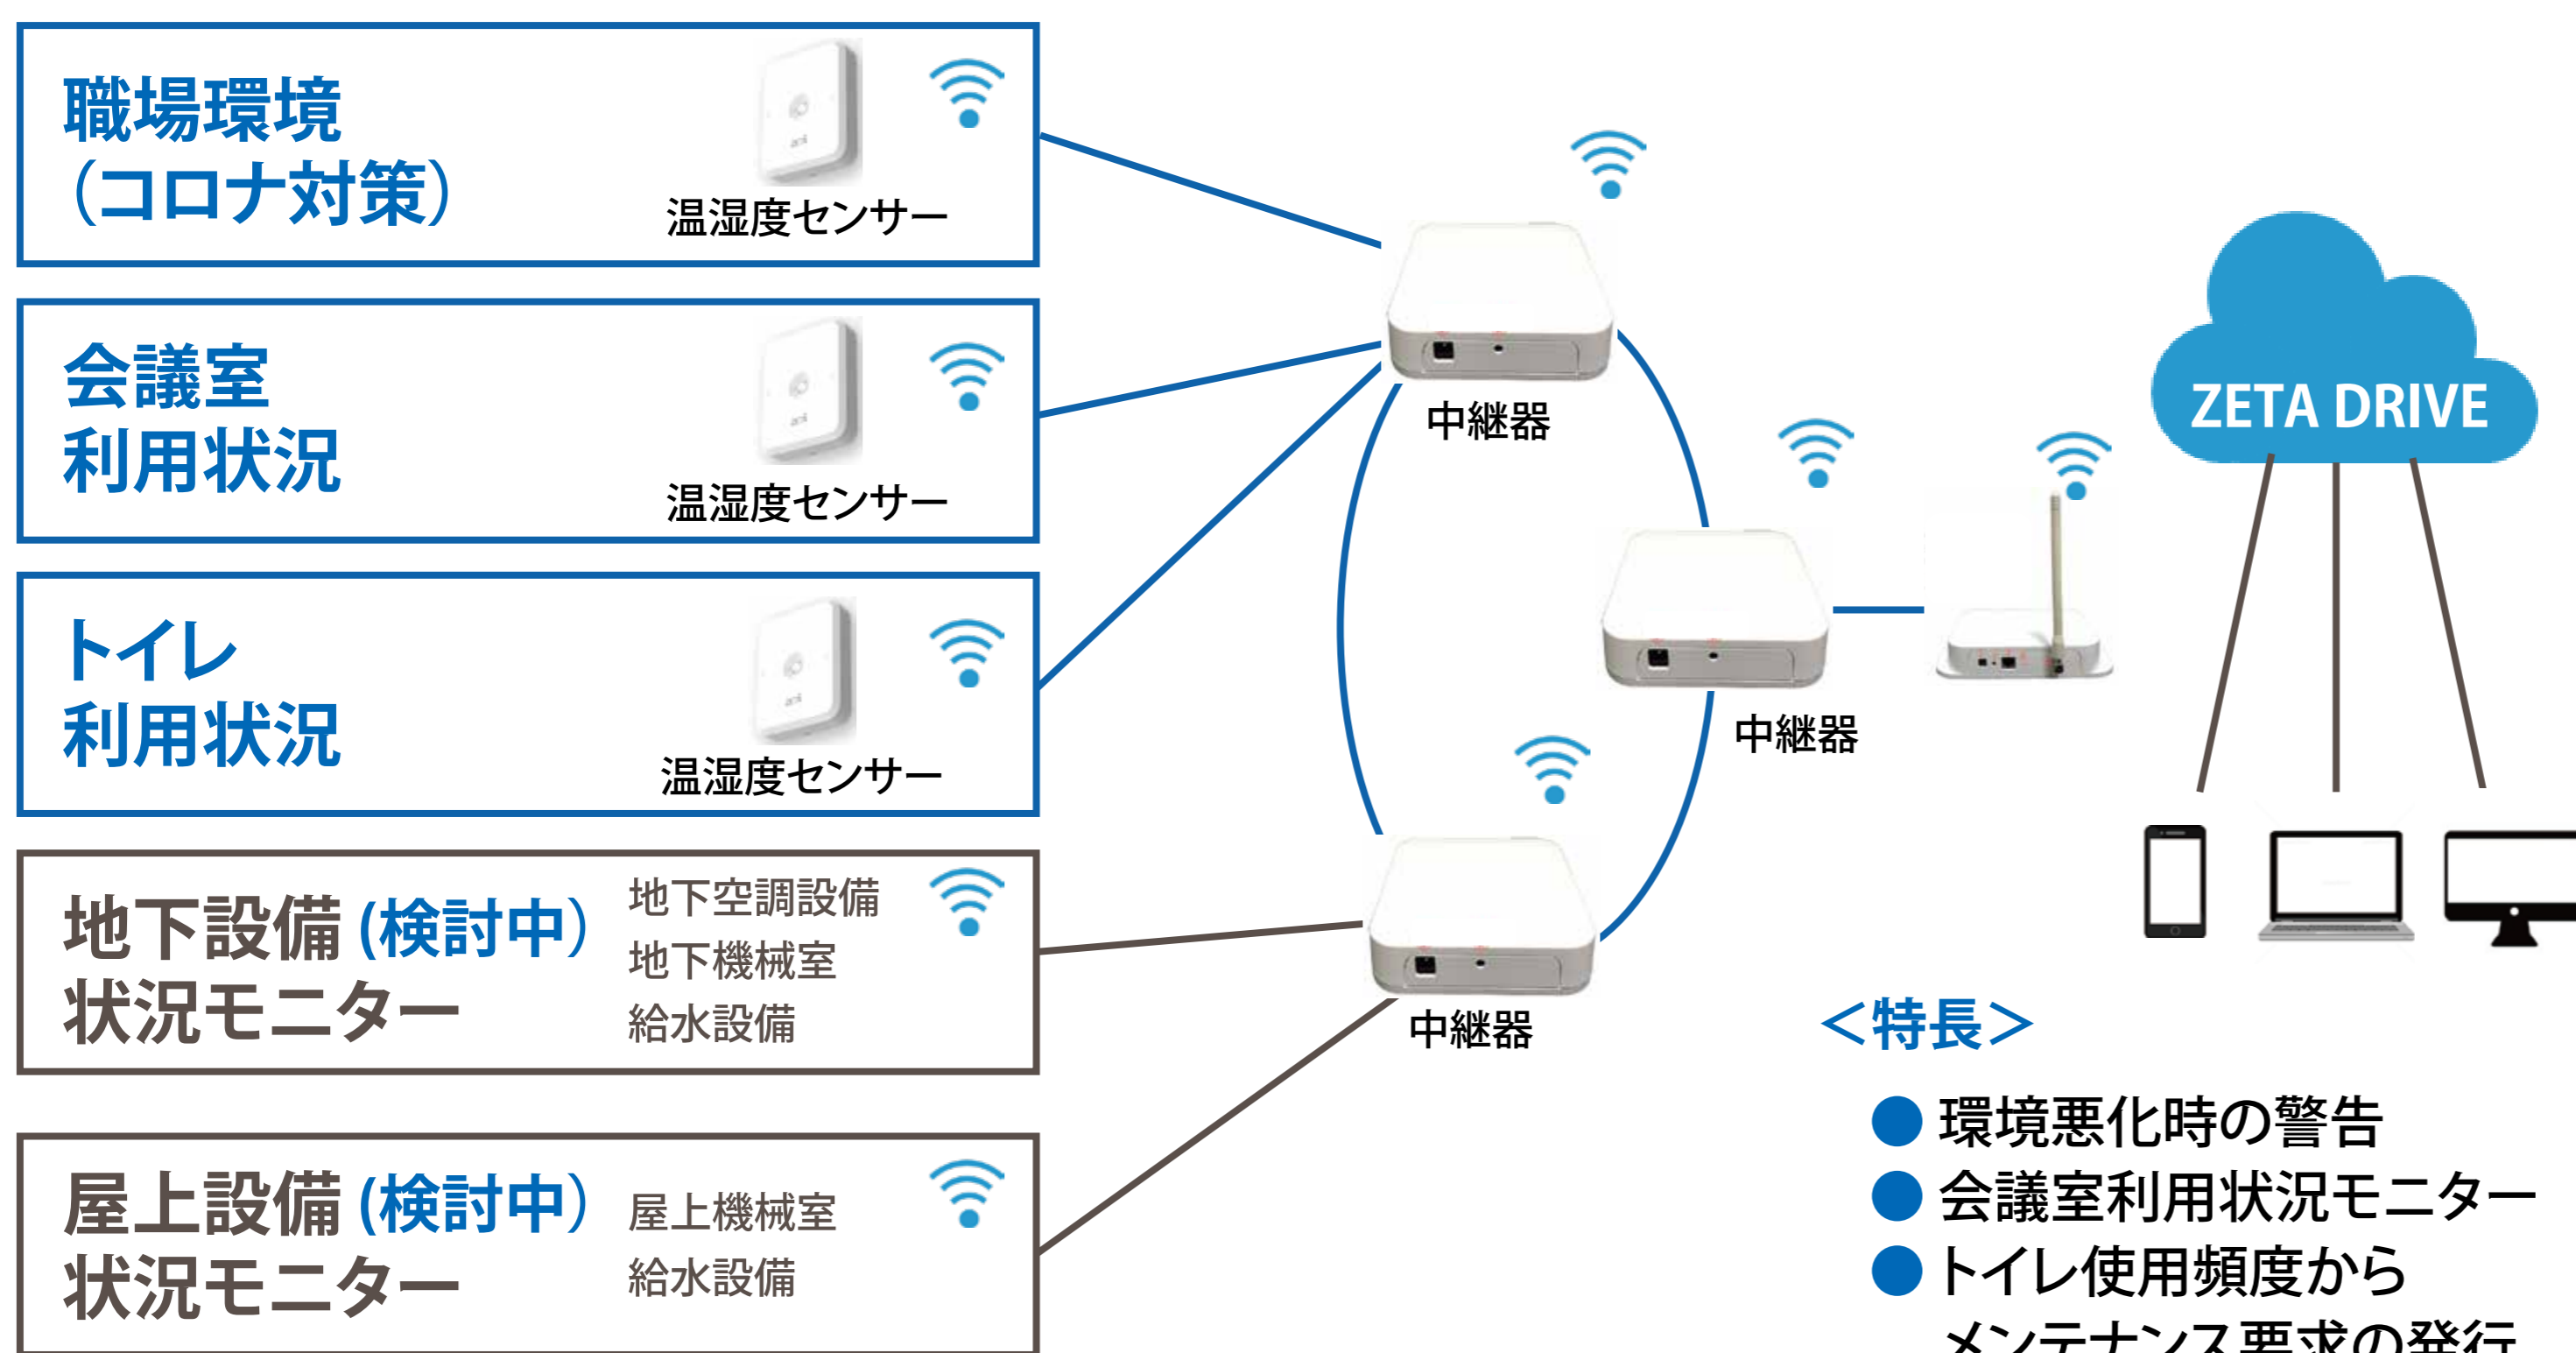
職場環境
(コロナ対策)
温湿度センサー

会議室
利用状況
温湿度センサー

トイレ
利用状況
温湿度センサー

地下設備(検討中)
状況モニター
地下空調設備
地下機械室
給水設備

屋上設備(検討中)
状況モニター
屋上機械室
給水設備

中継器
中継器
中継器

ZETA DRIVE

<特長>
● 環境悪化時の警告
● 会議室利用状況モニター
● トイレ使用頻度から
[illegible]